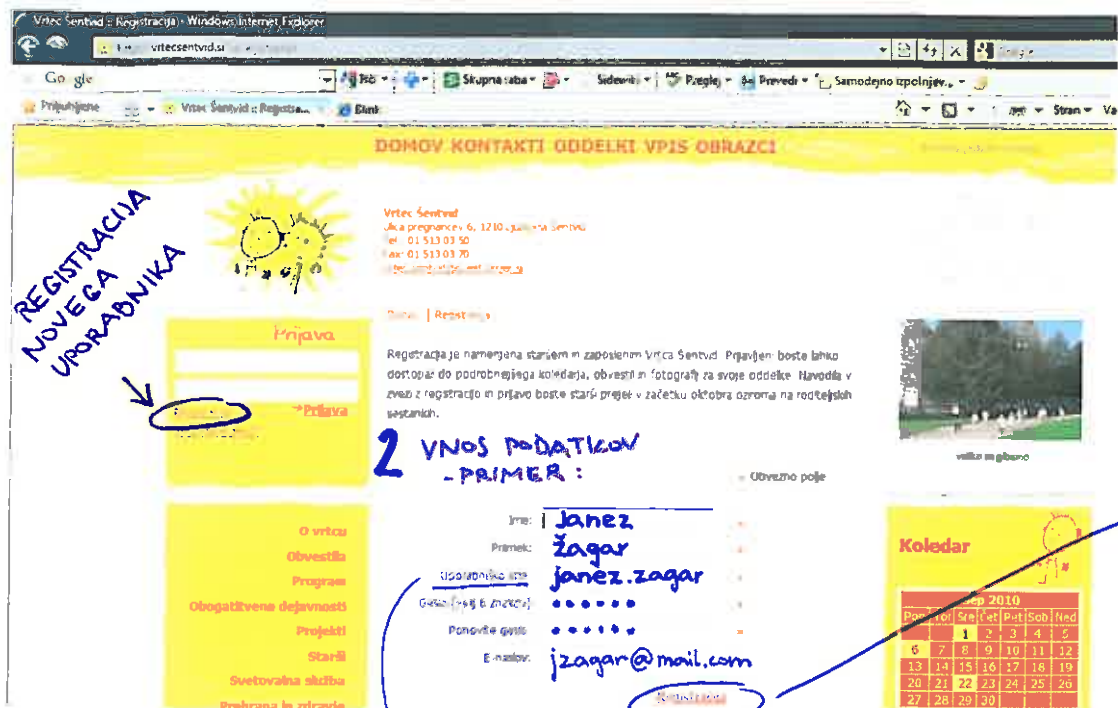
Vrtec Šentvid :: Registracija - Windows Internet Explorer

vrtecsentvid.si

Google

Skupna raba

Sidewiki

Pregled

Prevedi

Samodejno izpolnjev...

Priljubljene

Vrtec Šentvid :: Registra...

Stran

DOMOV KONTAKTI ODDELKI VPIS OBRAZCI

Vrtec Šentvid
Ulica pregnancev 6, 1210 Ljubljana Šentvid
Tel: 01 513 03 50
Fax: 01 513 03 70
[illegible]

REGISTRACIJA NOVEGA UPORABNIKA

Prijava

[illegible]

→Prijava

Domov | Registracija

Registracija je namenjena staršem in zaposlenim Vrtca Šentvid. Prijavljeni boste lahko dostopali do podrobnejšega koledarja, obvestil in fotografij za svoje oddelke. Navodila v zvezi z registracijo in prijavo boste starši prejeli v začetku oktobra oziroma na roditeljskih sestankih.

2 VNOS PODATKOV - PRIMER :

* Obvezno polje

Ime: Janez *

Priimek: Žagar *

Uporabniško ime: janez.zagar *

Geslo (vsaj 6 znakov): •••••• *

Ponovite geslo: •••••• *

E-naslov: jzagar@mail.com *

Registracija

O vrtcu
Obvestila
Program
Obogatitvene dejavnosti
Projekti
Starši
Svetovalna služba
Prehrana in zdravje

velika igralnica

Koledar

| Sep 2010 |
|---|---|---|---|---|---|---|
| Pon | Tor | Sre | Čet | Pet | Sob | Ned |
| | | 1 | 2 | 3 | 4 | 5 |
| 6 | 7 | 8 | 9 | 10 | 11 | 12 |
| 13 | 14 | 15 | 16 | 17 | 18 | 19 |
| 20 | 21 | 22 | 23 | 24 | 25 | 26 |
| 27 | 28 | 29 | 30 | | | |